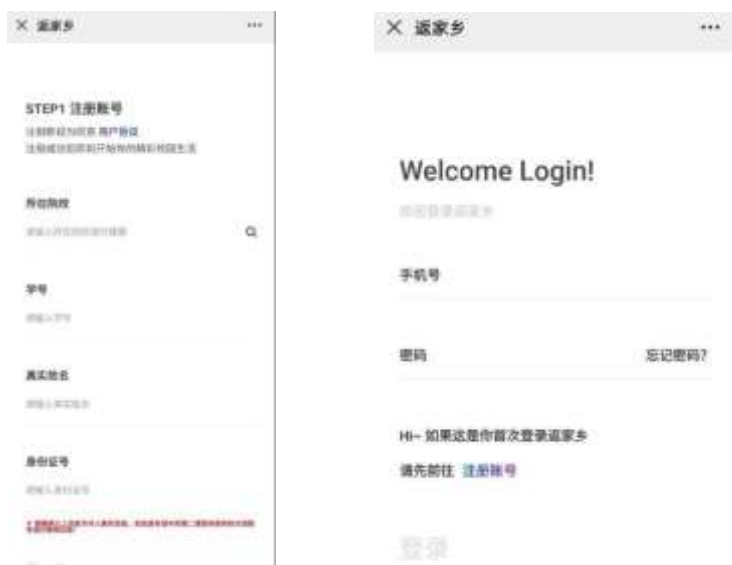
× 返家乡 ···

STEP1 注册账号

注册即视为同意 用户协议

注册成功后即可开始你的精彩校园生活

所在院校

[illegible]

学号

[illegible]

真实姓名

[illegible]

身份证号

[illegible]

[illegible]

× 返家乡 ···

Welcome Login!

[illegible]

手机号

密码 忘记密码?

Hi~ 如果这是你首次登录返家乡

请先前往 注册账号

登录